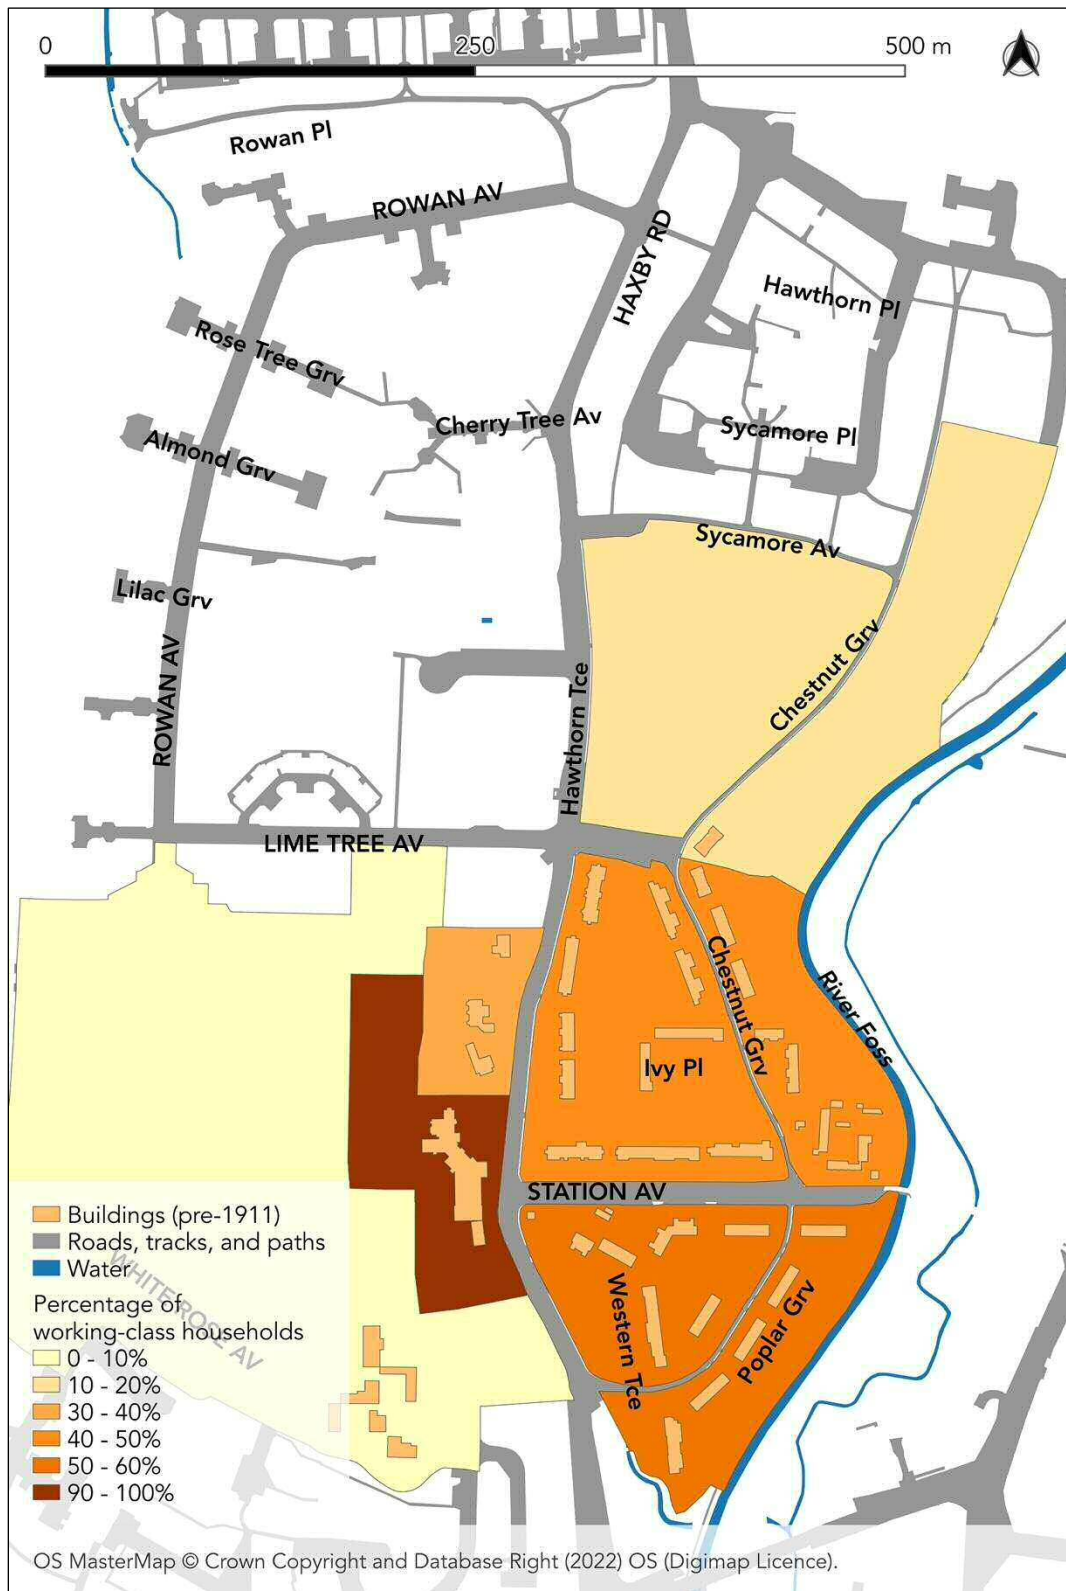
0 250 500 m

Rowan Pl
ROWAN AV
HAXBY RD
Hawthorn Pl
Rose Tree Grv
Cherry Tree Av
Sycamore Pl
Almond Grv
Sycamore Av
Lilac Grv
Chestnut Grv
ROWAN AV
Hawthorn Tce
LIME TREE AV
Chestnut Grv
River Foss
Ivy Pl
STATION AV
WHITEROSE AV
Western Tce
Poplar Grv

Buildings (pre-1911)
Roads, tracks, and paths
Water
Percentage of working-class households
0 - 10%
10 - 20%
30 - 40%
40 - 50%
50 - 60%
90 - 100%

OS MasterMap © Crown Copyright and Database Right (2022) OS (Digimap Licence).